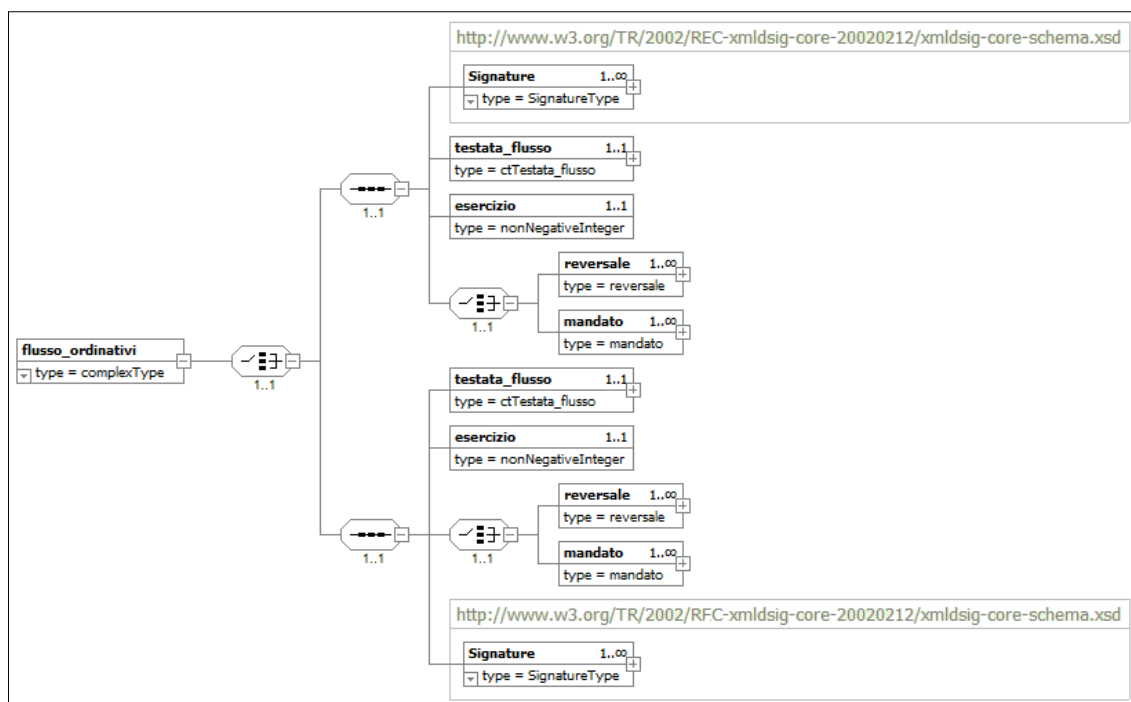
http://www.w3.org/TR/2002/REC-xmldsig-core-20020212/xmldsig-core-schema.xsd

Signature 1..∞
type = SignatureType

testata_flusso 1..1
type = ctTestata_flusso

1..1

esercizio 1..1
type = nonNegativeInteger

reversale 1..∞
type = reversale

1..1

mandato 1..∞
type = mandato

flusso_ordinativi
type = complexType

1..1

testata_flusso 1..1
type = ctTestata_flusso

esercizio 1..1
type = nonNegativeInteger

reversale 1..∞
type = reversale

1..1

1..1

mandato 1..∞
type = mandato

http://www.w3.org/TR/2002/REC-xmldsig-core-20020212/xmldsig-core-schema.xsd

Signature 1..∞
type = SignatureType